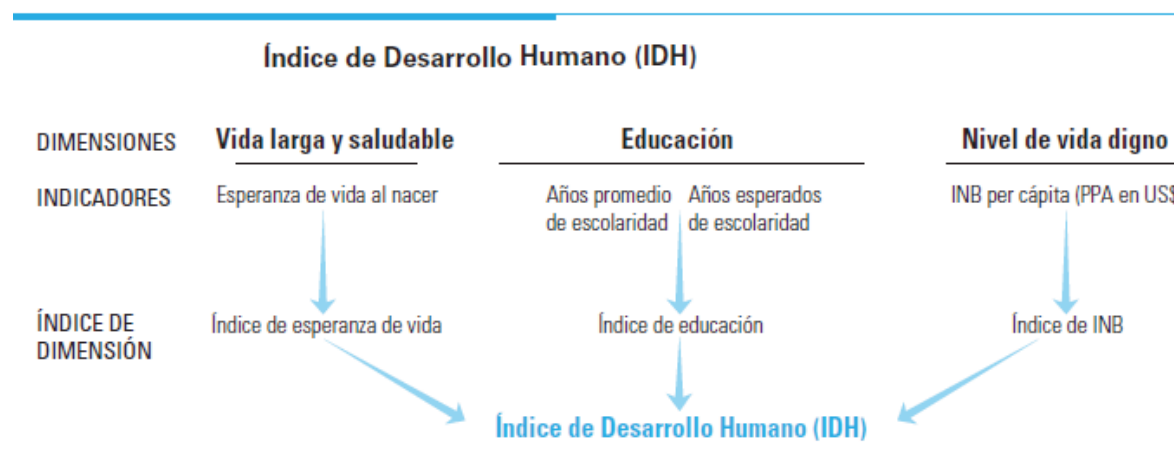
Índice de Desarrollo Humano (IDH)

DIMENSIONES
Vida larga y saludable
Educación
Nivel de vida digno

INDICADORES
Esperanza de vida al nacer
Años promedio de escolaridad
Años esperados de escolaridad
INB per cápita (PPA en US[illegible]

ÍNDICE DE DIMENSIÓN
Índice de esperanza de vida
Índice de educación
Índice de INB

Índice de Desarrollo Humano (IDH)